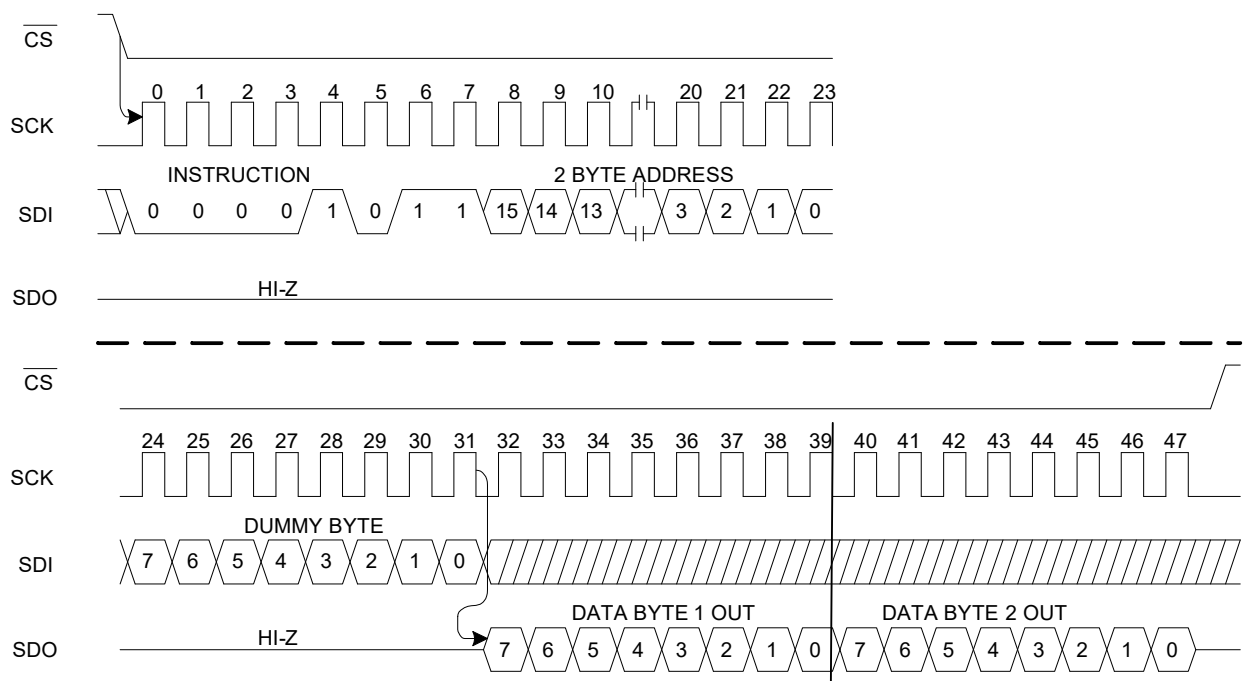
$\overline{CS}$

SCK

0 1 2 3 4 5 6 7 8 9 10 20 21 22 23

INSTRUCTION

2 BYTE ADDRESS

SDI

0 0 0 0 1 0 1 1 15 14 13 3 2 1 0

SDO

HI-Z

$\overline{CS}$

24 25 26 27 28 29 30 31 32 33 34 35 36 37 38 39 40 41 42 43 44 45 46 47

SCK

DUMMY BYTE

SDI

7 6 5 4 3 2 1 0

DATA BYTE 1 OUT

DATA BYTE 2 OUT

SDO

HI-Z

7 6 5 4 3 2 1 0 7 6 5 4 3 2 1 0